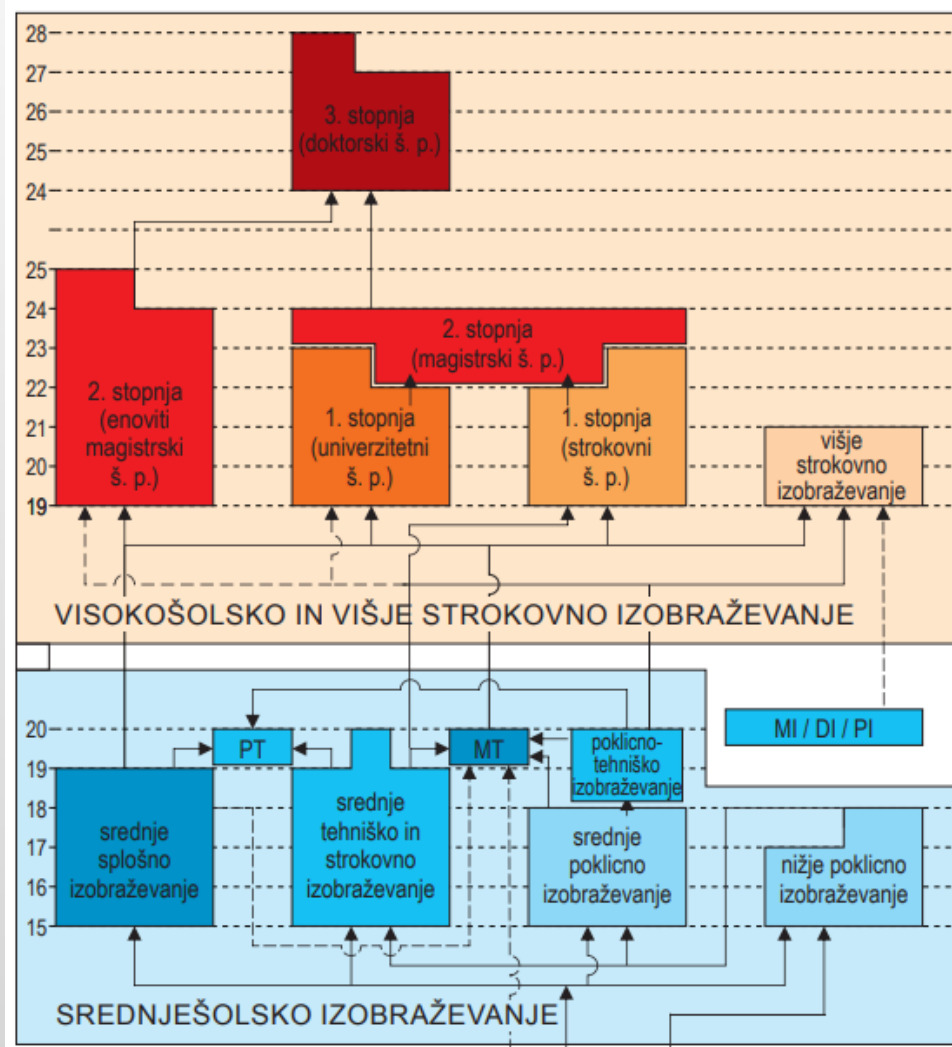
28
27
26
25
24

3. stopnja
(doktorski š. p.)

25
24
23
22
21
20
19

2. stopnja
(enoviti
magistrski
š. p.)

2. stopnja
(magistrski š. p.)

1. stopnja
(univerzitetni
š. p.)

1. stopnja
(strokovni
š. p.)

višje
strokovno
izobraževanje

VISOKOŠOLSKO IN VIŠJE STROKOVNO IZOBRAŽEVANJE

20
19
18
17
16
15

PT

MT

poklicno-
tehniško
izobraževanje

MI / DI / PI

srednje
splošno
izobraževanje

srednje
tehniško in
strokovno
izobraževanje

srednje
poklicno
izobraževanje

nižje poklicno
izobraževanje

SREDNJEŠOLSKO IZOBRAŽEVANJE